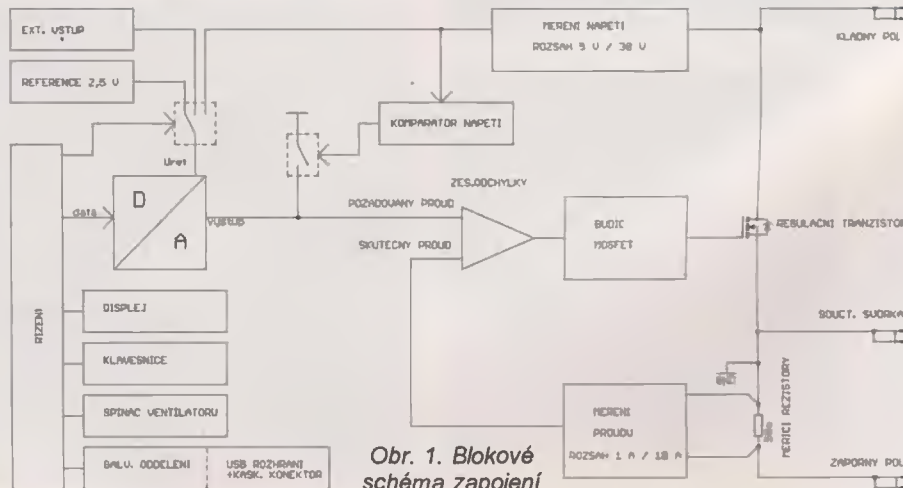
EXT. VSTUP

REFERENCE 2,5 V

MERENI NAPETI
ROZSAH 5 V / 30 V

KLADNY POL

KOMPARATOR NAPETI

Uref

RIZENI

data

D

A

VYSTUP

ZES.ODCHYLKY

POZADOVANY PROUD

SKUTECNY PROUD

BUDIC
MOSFET

REGULACNI TRANZISTOR

SOUCT. SVORKA

DISPLEJ

KLAVESNICE

SPINAC VENTILATORU

GND

MERICI REZISTORY

MERENI
PROUDU
ROZSAH 1 A / 10 A

GALV. ODDELENI

USB ROZHRANI
+KASK. KONEKTOR

Obr. 1. Blokové schéma zapojení

ZAPORNY POL